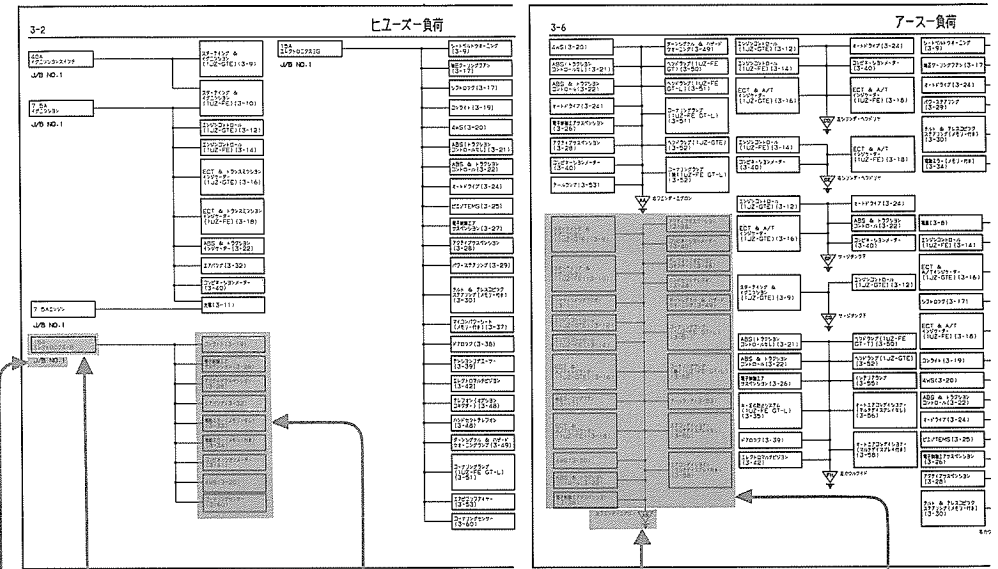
3-2

ヒューズ一負荷

40A イグニッションスイッチ
J/B NO.1

スターティング & イグニッション (1JZ-GTE) (3-9)

スターティング & イグニッション (1JZ-FE) (3-10)

7.5A イグニッション
J/B NO.1

エンジンコントロール (1JZ-GTE) (3-12)

エンジンコントロール (1JZ-FE) (3-14)

ECT & トランスミッション インジケーター (1JZ-GTE) (3-16)

ECT & トランスミッション インジケーター (1JZ-FE) (3-18)

ABS & トラクション コントロール (3-22)

エアバッグ (3-32)

コンビネーションメーター (3-40)

充電 (3-11)

7.5A エンジン
J/B NO.1

15A エレクトロニクスIG
J/B NO.1

シートベルトウォーニング (3-16)

電動ツーウェイドア (3-17)

シフトロック (3-17)

ラジエーター (3-19)

4WS (3-20)

ABS (トラクション コントロール) (3-21)

ABS & トラクション コントロール (3-22)

オートドライブ (3-24)

ビシ/TEMS (3-25)

電子制御エアサスペンション (3-27)

アクティブサスペンション (3-28)

パワーステアリング (3-29)

チルト & テレスコピック ステアリング (メモリー付き) (3-30)

マイコンパワーシート (メモリー付き) (3-37)

ドアロック (3-38)

チャンジング/デフォッガー (3-39)

エレクトロクロミックミラー (3-42)

サンルーフ (3-48)

ハンドセットブレイン (3-48)

ターンシグナル & ハザード ウォーニングランプ (3-49)

コーナリングランプ (1JZ-FE GT-L) (3-51)

エンジンヒーター (3-53)

コーナリングセンサー (3-60)

3-6

アース一負荷

4WS (3-20)

ABS (トラクション コントロール) (3-21)

ABS & トラクション コントロール (3-22)

オートドライブ (3-24)

電子制御エアサスペンション (3-26)

アクティブサスペンション (3-28)

コンビネーションメーター (3-40)

ターンシグナル (3-53)

ターンシグナル & ハザード ウォーニング (3-49)

ヘッドライト (1JZ-FE GT-L) (3-50)

ヘッドライト (1JZ-FE GT-L) (3-51)

コーナリングランプ (1JZ-FE GT-L) (3-51)

ヘッドライト (1JZ-GTE) (3-52)

コーナリングランプ (1JZ-FE GT-L) (3-52)

エンジンコントロール (1JZ-GTE) (3-12)

エンジンコントロール (1JZ-FE) (3-14)

ECT & A/T インジケーター (1JZ-GTE) (3-16)

エンジンコントロール (1JZ-GTE) (3-12)

コンビネーションメーター (3-40)

オートドライブ (3-24)

コンビネーションメーター (3-40)

ECT & A/T インジケーター (1JZ-FE) (3-18)

エンジンコントロール (1JZ-FE) (3-18)

コンビネーションメーター (3-40)

エンジンフードリア

エンジンフードリア

オートドライブ (3-24)

エンジンコントロール (1JZ-GTE) (3-12)

ECT & A/T インジケーター (1JZ-GTE) (3-16)

ABS & トラクション コントロール (3-22)

コンビネーションメーター (3-40)

サージタンク

スターティング & イグニッション (1JZ-GTE) (3-9)

エンジンコントロール (1JZ-GTE) (3-12)

サージタンク

ABS (トラクション コントロール) (3-21)

ABS & トラクション コントロール (3-22)

電子制御エアサスペンション (3-26)

キーオフ作動システム (1JZ-FE GT-L) (3-35)

ドアロック (3-39)

エレクトロクロミックミラー (3-42)

ヘッドランプ (1JZ-FE GT-L) (3-50)

ヘッドランプ (1JZ-GTE) (3-52)

バックアップランプ (3-55)

オートエアコンディショナー (3-56)

オートエアコンディショナー (3-58)

左クウォーター

シートベルトウォーニング (3-16)

電動ツーウェイドア (3-17)

オートドライブ (3-24)

パワーステアリング (3-29)

チルト & テレスコピック ステアリング (メモリー付き) (3-30)

電動ミラー (メモリー付き) (3-34)

電源 (3-8)

エンジンコントロール (3-14)

ECT & A/T インジケーター (1JZ-GTE) (3-16)

シフトロック (3-17)

ECT & A/T インジケーター (1JZ-FE) (3-18)

ラジエーター (3-19)

4WS (3-20)

ABS & トラクション コントロール (3-22)

オートドライブ (3-24)

ビシ/TEMS (3-25)

電子制御エアサスペンション (3-26)

アクティブサスペンション (3-28)

チルト & テレスコピック ステアリング (メモリー付き) (3-30)